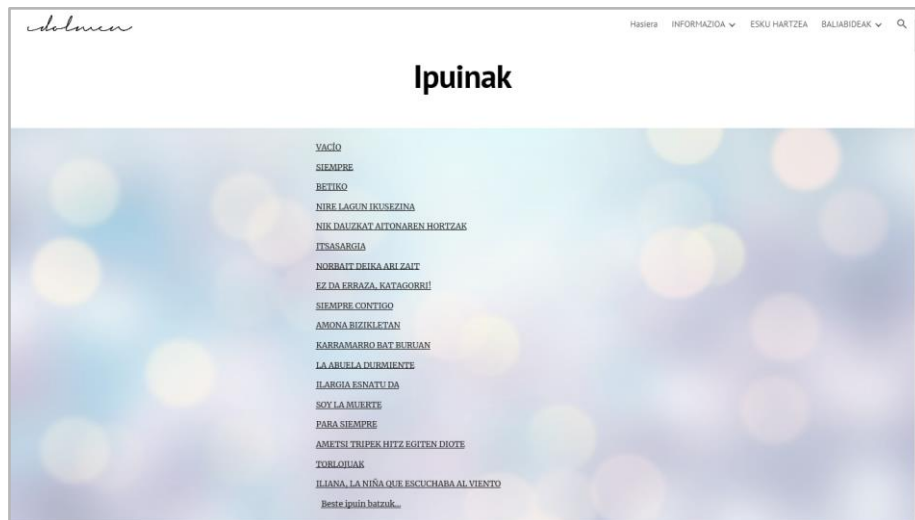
dolmen

Hasiera INFORMAZIOA ESKU HARTZEA BALIABIDEAK

Ipuinak

VACÍO
SIEMPRE
BETIKO
NIRE LAGUN IKUSEZINA
NIK DAUZKAT AITONAREN HORTZAK
ITSASARGIA
NORBAIT DEIKA ARI ZAIT
EZ DA ERRAZA, KATAGORRI!
SIEMPRE CONTIGO
AMONA BIZIKLETAN
KARRAMARRO BAT BURUAN
LA ABUELA DURMIENTE
ILARGIA ESNATU DA
SOY LA MUERTE
PARA SIEMPRE
AMETSI TRIPEK HITZ EGITEN DIOTE
TORLOJUAK
ILIANA, LA NIÑA QUE ESCUCHABA AL VIENTO
Beste ipuin batzuk...